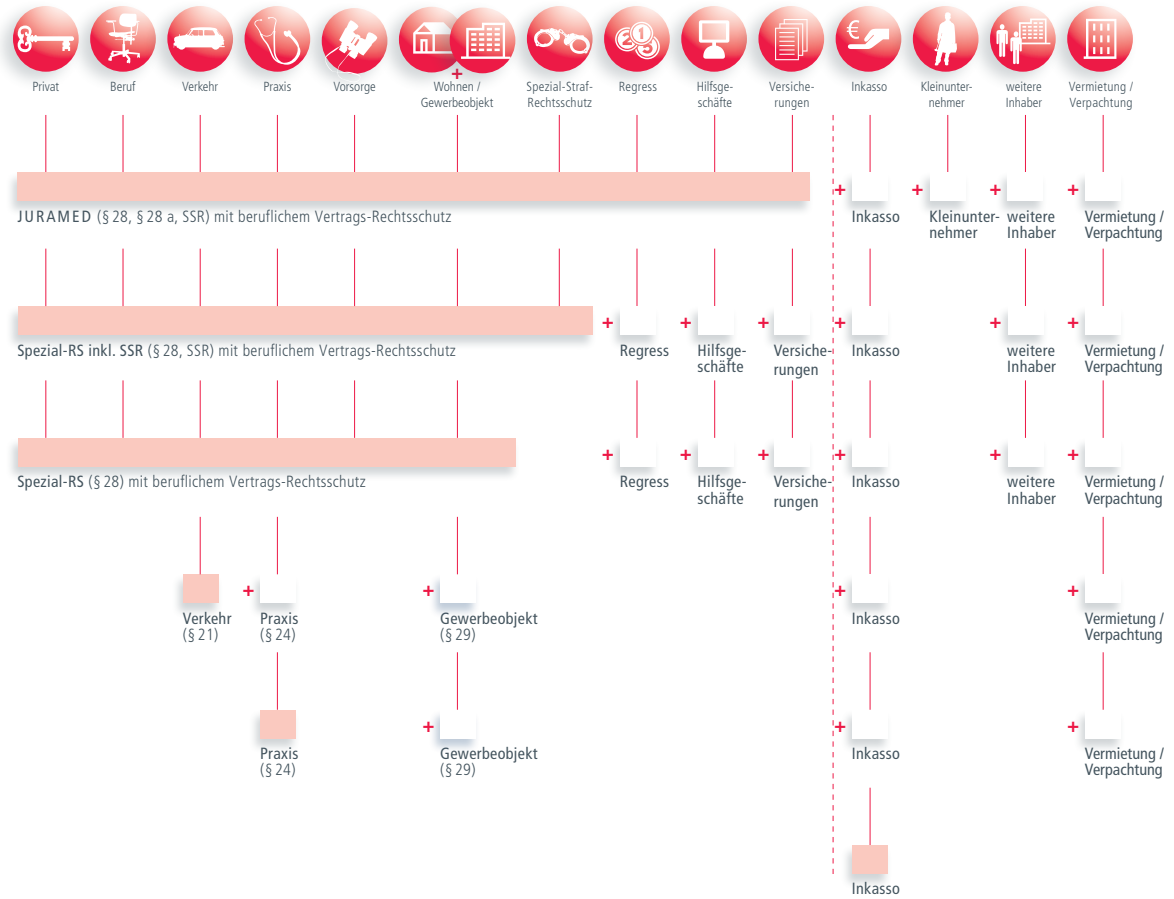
Privat Beruf Verkehr Praxis Vorsorge + Wohnen / Gewerbeobjekt Spezial-Straf-Rechtsschutz Regress Hilfsgeschäfte Versicherungen Inkasso Kleinunternehmer weitere Inhaber Vermietung / Verpachtung

JURAMED (§ 28, § 28 a, SSR) mit beruflichem Vertrags-Rechtsschutz

+ Inkasso + Kleinunternehmer + weitere Inhaber + Vermietung / Verpachtung

Spezial-RS inkl. SSR (§ 28, SSR) mit beruflichem Vertrags-Rechtsschutz

+ Regress + Hilfsgeschäfte + Versicherungen + Inkasso + weitere Inhaber + Vermietung / Verpachtung

Spezial-RS (§ 28) mit beruflichem Vertrags-Rechtsschutz

+ Regress + Hilfsgeschäfte + Versicherungen + Inkasso + weitere Inhaber + Vermietung / Verpachtung

Verkehr (§ 21) + Praxis (§ 24) + Gewerbeobjekt (§ 29) + Inkasso + Vermietung / Verpachtung

Praxis (§ 24) + Gewerbeobjekt (§ 29) + Inkasso + Vermietung / Verpachtung

Inkasso